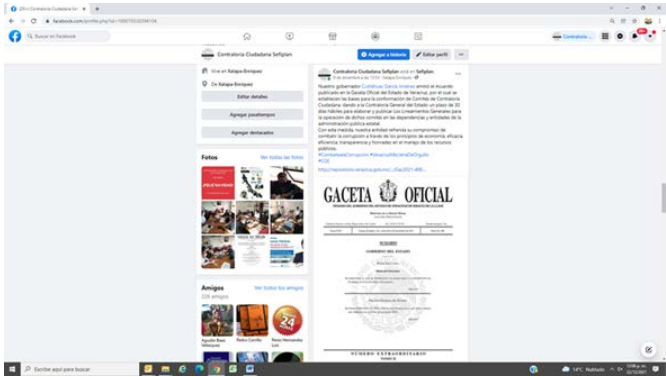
(20+) Contraloría Ciudadana Sefiplan
facebook.com/profile.php?id=100070532094156
Buscar en Facebook
Contraloría Ciudadana Sefiplan
Agregar a historia
Editar perfil
Vive en Xalapa-Enríquez
De Xalapa-Enríquez
Editar detalles
Agregar pasatiempos
Agregar destacados
Fotos
Ver todas las fotos
Amigos
226 amigos
Ver todos los amigos
Contraloría Ciudadana Sefiplan está en Sefiplan.
3 de diciembre a las 17:59 · Xalapa-Enríquez
Nuestro gobernador Cuitláhuac García Jiménez emitió el Acuerdo publicado en la Gaceta Oficial del Estado de Veracruz, por el cual se establecen las bases para la conformación de Comités de Contraloría Ciudadana; dando a la Contraloría General del Estado un plazo de 30 días hábiles para elaborar y publicar Los Lineamientos Generales para la operación de dichos comités en las dependencias y entidades de la administración pública estatal.
Con esta medida, nuestra entidad refrenda su compromiso de combatir la corrupción a través de los principios de economía, eficacia, eficiencia, transparencia y honradez en el manejo de los recursos públicos.
#ContraloríaCiudadana #VeracruzMeLlenaDeOrgullo #CGE
http://repositorio.veracruz.gob.mx/...
GACETA OFICIAL
SUMARIO
GOBIERNO DEL ESTADO
NÚMERO EXTRAORDINARIO
Escribe aquí para buscar
14°C Nublado